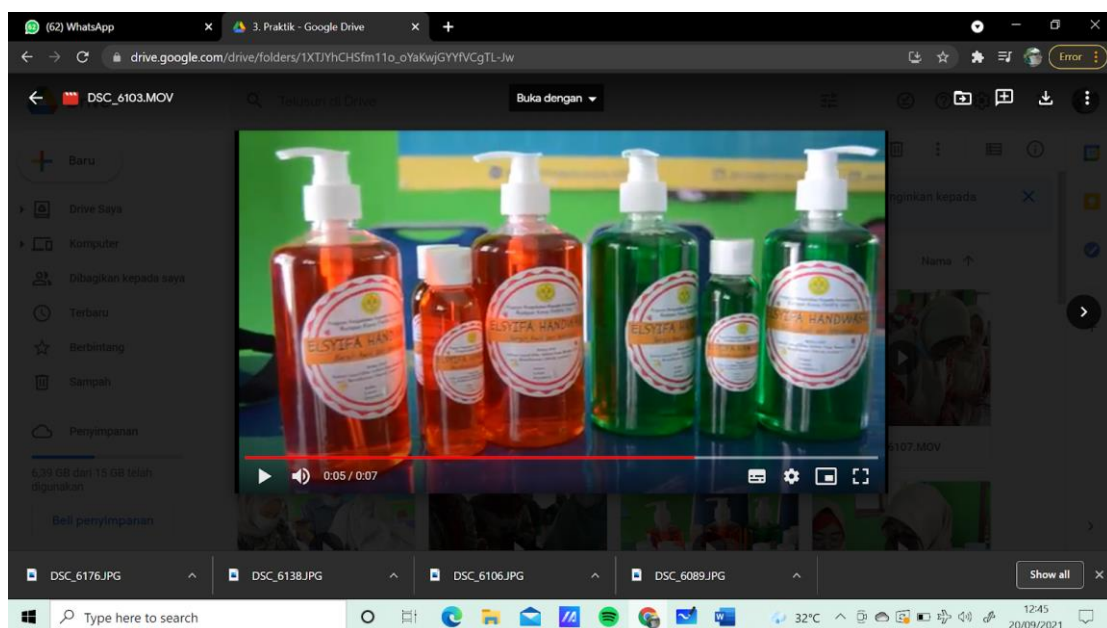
(62) WhatsApp
3. Praktik - Google Drive
drive.google.com/drive/folders/1XTJYhCHSfm11o_oYaKwjGYYfVCgTL-Jw
Error
DSC_6103.MOV
Telusuri di Drive
Buka dengan
Baru
Drive Saya
Komputer
Dibagikan kepada saya
Terbaru
Berbintang
Sampah
Penyimpanan
6,39 GB dari 15 GB telah digunakan
Beli penyimpanan
nginkan kepada
Nama
6107.MOV
ELSYIFA HAN
ELSYIFA HANDWASH
ELSYIFA HANDWA
0:05 / 0:07
DSC_6176.JPG
DSC_6138.JPG
DSC_6106.JPG
DSC_6089.JPG
Show all
Type here to search
32°C
12:45
20/09/2021